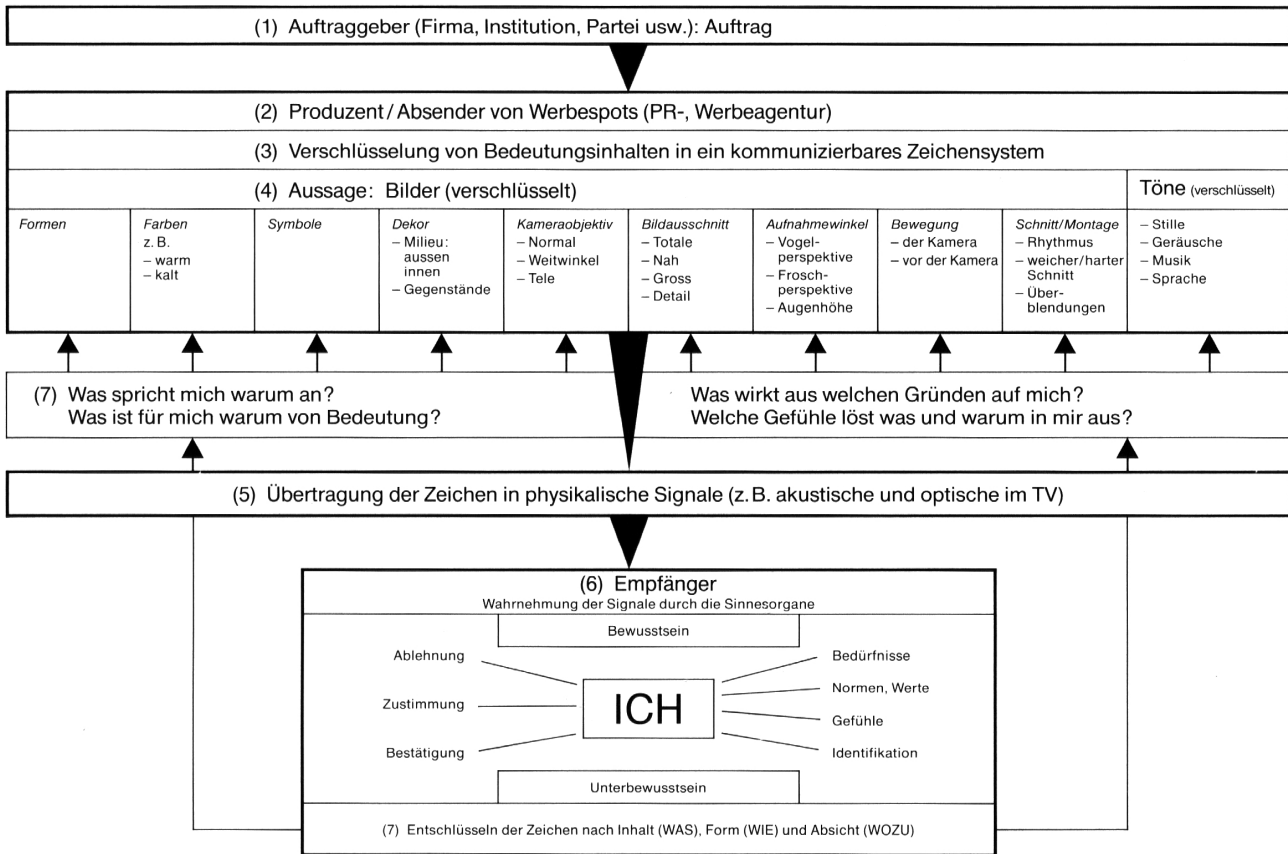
(1) Auftraggeber (Firma, Institution, Partei usw.): Auftrag

(2) Produzent / Absender von Werbespots (PR-, Werbeagentur)

(3) Verschlüsselung von Bedeutungsinhalten in ein kommunizierbares Zeichensystem

(4) Aussage: Bilder (verschlüsselt)

Töne (verschlüsselt)

| Formen | Farben | Symbole | Dekor | Kameraobjektiv | Bildausschnitt | Aufnahmewinkel | Bewegung | Schnitt/Montage | Töne |
|---|---|---|---|---|---|---|---|---|---|
| | z. B. – warm – kalt | | – Milieu: aussen innen – Gegenstände | – Normal – Weitwinkel – Tele | – Totale – Nah – Gross – Detail | – Vogelperspektive – Froschperspektive – Augenhöhe | – der Kamera – vor der Kamera | – Rhythmus – weicher/harter Schnitt – Überblendungen | – Stille – Geräusche – Musik – Sprache |

(7) Was spricht mich warum an? Was ist für mich warum von Bedeutung?

Was wirkt aus welchen Gründen auf mich? Welche Gefühle löst was und warum in mir aus?

(5) Übertragung der Zeichen in physikalische Signale (z. B. akustische und optische im TV)

(6) Empfänger
Wahrnehmung der Signale durch die Sinnesorgane

Bewusstsein

Ablehnung
Zustimmung
Bestätigung

ICH

Bedürfnisse
Normen, Werte
Gefühle
Identifikation

Unterbewusstsein

(7) Entschlüsseln der Zeichen nach Inhalt (WAS), Form (WIE) und Absicht (WOZU)